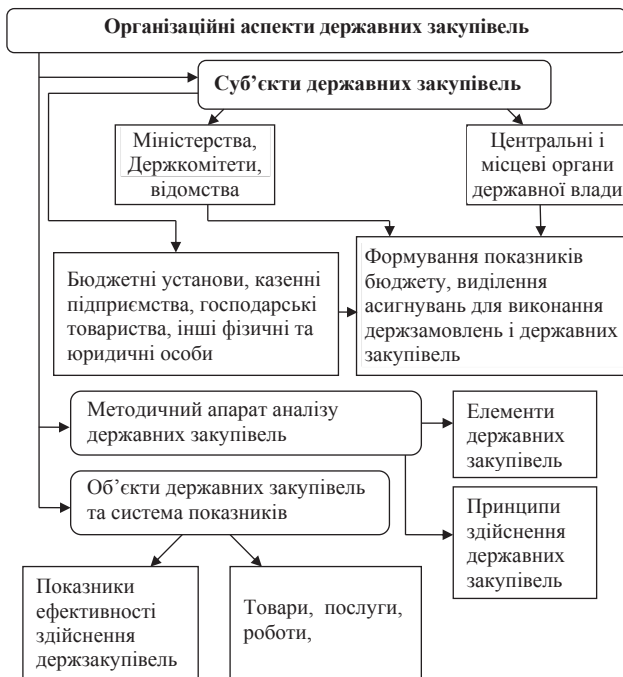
Організаційні аспекти державних закупівель

Суб'єкти державних закупівель

Міністерства, Держкомітети, відомства

Центральні і місцеві органи державної влади

Бюджетні установи, казенні підприємства, господарські товариства, інші фізичні та юридичні особи

Формування показників бюджету, виділення асигнувань для виконання держзамовлень і державних закупівель

Методичний апарат аналізу державних закупівель

Елементи державних закупівель

Об'єкти державних закупівель та система показників

Принципи здійснення державних закупівель

Показники ефективності здійснення держзакупівель

Товари, послуги, роботи,